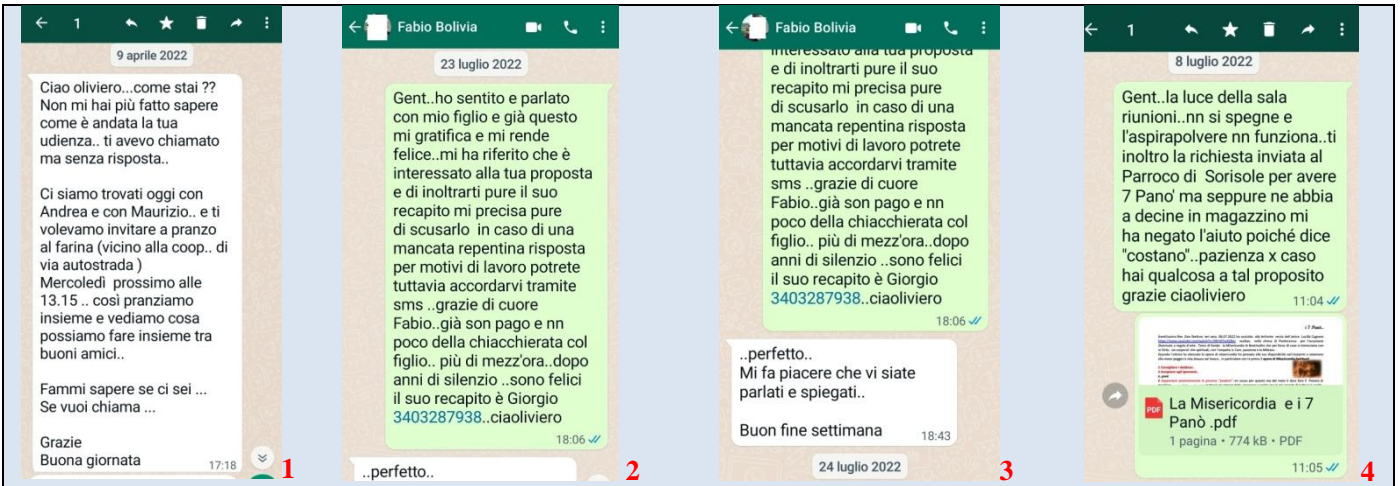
1

9 aprile 2022

Ciao oliviero...come stai ?? Non mi hai più fatto sapere come è andata la tua udienza.. ti avevo chiamato ma senza risposta..

Ci siamo trovati oggi con Andrea e con Maurizio.. e ti volevamo invitare a pranzo al farina (vicino alla coop.. di via autostrada ) Mercoledì prossimo alle 13.15 .. così pranziamo insieme e vediamo cosa possiamo fare insieme tra buoni amici..

Fammi sapere se ci sei ... Se vuoi chiama ...

Grazie
Buona giornata 17:18

1

Fabio Bolivia

23 luglio 2022

Gent..ho sentito e parlato con mio figlio e già questo mi gratifica e mi rende felice..mi ha riferito che è interessato alla tua proposta e di inoltrarti pure il suo recapito mi precisa pure di scusarlo in caso di una mancata repentina risposta per motivi di lavoro potrete tuttavia accordarvi tramite sms ..grazie di cuore Fabio..già son pago e nn poco della chiacchierata col figlio.. più di mezz'ora..dopo anni di silenzio ..sono felici il suo recapito è Giorgio 3403287938..ciaoliviero 18:06

..perfetto..

2

Fabio Bolivia

interessato alla tua proposta e di inoltrarti pure il suo recapito mi precisa pure di scusarlo in caso di una mancata repentina risposta per motivi di lavoro potrete tuttavia accordarvi tramite sms ..grazie di cuore Fabio..già son pago e nn poco della chiacchierata col figlio.. più di mezz'ora..dopo anni di silenzio ..sono felici il suo recapito è Giorgio 3403287938..ciaoliviero 18:06

..perfetto..
Mi fa piacere che vi siate parlati e spiegati..

Buon fine settimana 18:43

24 luglio 2022

3

1

8 luglio 2022

Gent..la luce della sala riunioni..nn si spegne e l'aspirapolvere nn funziona..ti inoltro la richiesta inviata al Parroco di Sorisole per avere 7 Panò ma seppure ne abbia a decine in magazzino mi ha negato l'aiuto poiché dice "costano"..pazienza x caso hai qualcosa a tal proposito grazie ciaoliviero 11:04

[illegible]

PDF
La Misericordia e i 7 Panò .pdf
1 pagina • 774 kB • PDF
11:05

4